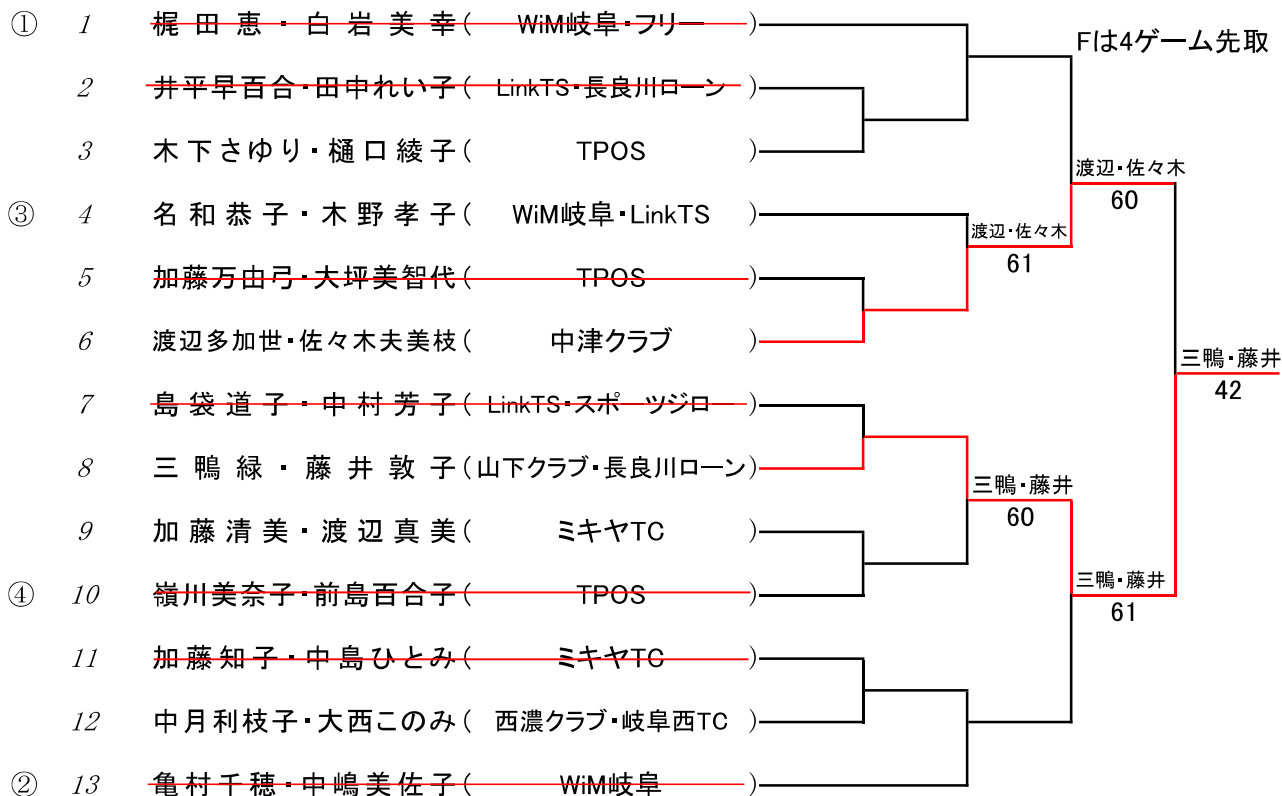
① 1 梶田恵・白岩美幸（ WiM岐阜・フリー ）
2 井平早百合・田中れい子（ LinkTS・長良川ローン ）
3 木下さゆり・樋口綾子（ TPOS ）
③ 4 名和恭子・木野孝子（ WiM岐阜・LinkTS ）
5 加藤万由弓・大坪美智代（ TPOS ）
6 渡辺多加世・佐々木夫美枝（ 中津クラブ ）
7 島袋道子・中村芳子（ LinkTS・スポーツジロ ）
8 三鴨緑・藤井敦子（山下クラブ・長良川ローン）
9 加藤清美・渡辺真美（ ミキヤTC ）
④ 10 嶺川美奈子・前島百合子（ TPOS ）
11 加藤知子・中島ひとみ（ ミキヤTC ）
12 中月利枝子・大西このみ（ 西濃クラブ・岐阜西TC ）
② 13 亀村千穂・中嶋美佐子（ WiM岐阜 ）

Fは4ゲーム先取

渡辺・佐々木
61

渡辺・佐々木
60

三鴨・藤井
60

三鴨・藤井
61

三鴨・藤井
42